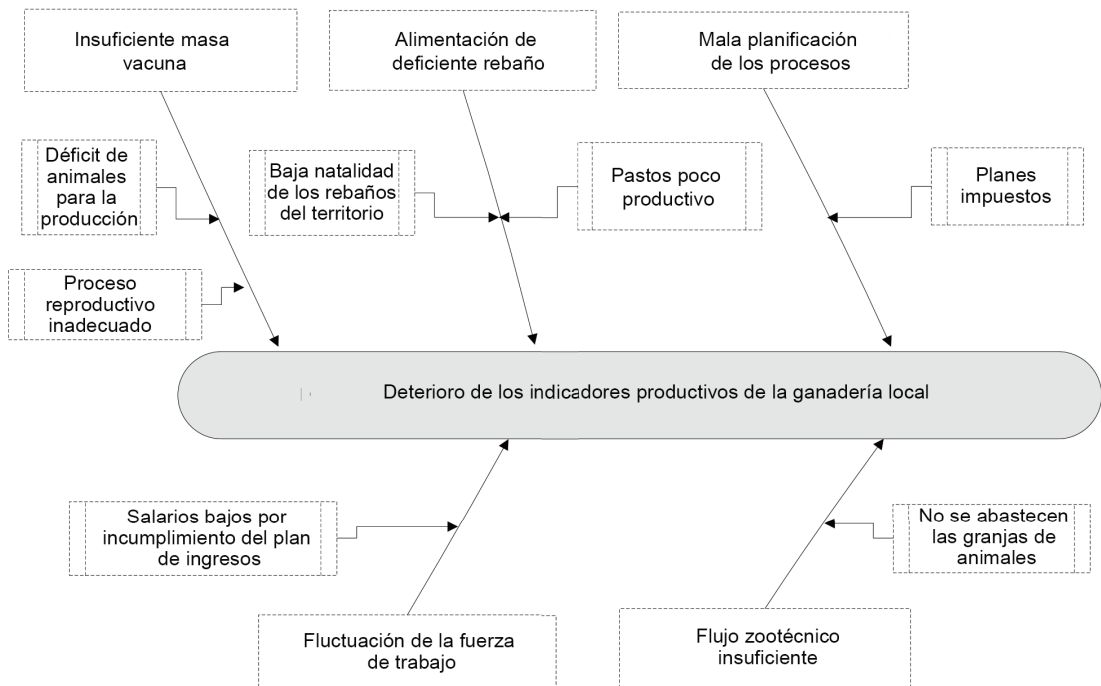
Insuficiente masa vacuna

Alimentación de deficiente rebaño

Mala planificación de los procesos

Déficit de animales para la producción

Baja natalidad de los rebaños del territorio

Pastos poco productivo

Planes impuestos

Proceso reproductivo inadecuado

Deterioro de los indicadores productivos de la ganadería local

Salarios bajos por incumplimiento del plan de ingresos

No se abastecen las granjas de animales

Fluctuación de la fuerza de trabajo

Flujo zootécnico insuficiente